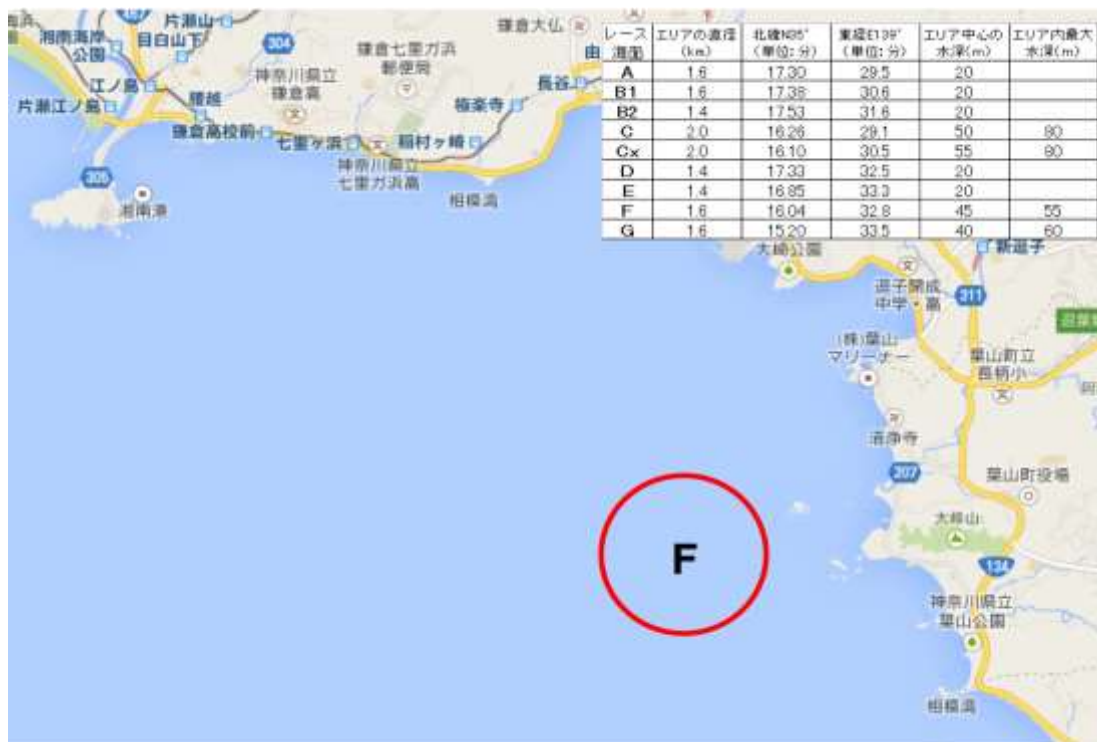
湘南海岸公園
目白山下
片瀬山
304
鎌倉大仏
江ノ島
片瀬江ノ島
腰越
鎌倉七里ガ浜郵便局
神奈川県立鎌倉高
鎌倉高校前
七里ヶ浜
稲村ヶ崎
極楽寺
長谷
由
神奈川県立七里ガ浜高
相模湾
305
湘南港

| レース海面 | エリアの直径(km) | 北緯N35°(単位:分) | 東経E139°(単位:分) | エリア中心の水深(m) | エリア内最大水深(m) |
|---|---|---|---|---|---|
| A | 1.6 | 17.30 | 29.5 | 20 | |
| B1 | 1.6 | 17.38 | 30.6 | 20 | |
| B2 | 1.4 | 17.53 | 31.6 | 20 | |
| C | 2.0 | 16.26 | 29.1 | 50 | 80 |
| Cx | 2.0 | 16.10 | 30.5 | 55 | 90 |
| D | 1.4 | 17.33 | 32.5 | 20 | |
| E | 1.4 | 16.85 | 33.3 | 20 | |
| F | 1.6 | 16.04 | 32.8 | 45 | 55 |
| G | 1.6 | 15.20 | 33.5 | 40 | 60 |

大崎公園
新逗子
逗子開成中学・高
311
(株)葉山マリーナー
葉山町立長柄小
清浄寺
207
葉山町役場
大楠山
134
F
神奈川県立葉山公園
相模湾